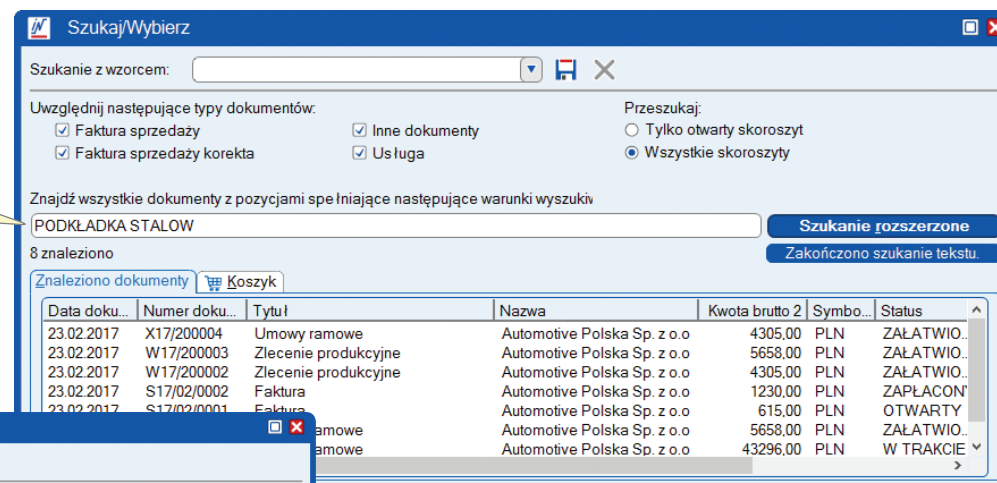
Szukaj/Wybierz

Szukanie z wzorcem:

Uwzględnij następujące typy dokumentów:
☑ Faktura sprzedaży
☑ Faktura sprzedaży korekta
☑ Inne dokumenty
☑ Usługa

Przeszukaj:
○ Tylko otwarty skoroszyt
◉ Wszystkie skoroszyty

Znajdź wszystkie dokumenty z pozycjami spełniające następujące warunki wyszukiw

PODKŁADKA STALOW

Szukanie rozszerzone

8 znaleziono

Zakończono szukanie tekstu.

Znaleziono dokumenty | Koszyk

| Data doku... | Numer doku... | Tytuł | Nazwa | Kwota brutto 2 | Symbo... | Status |
|---|---|---|---|---|---|---|
| 23.02.2017 | X17/200004 | Umowy ramowe | Automotive Polska Sp. z o.o | 4305,00 | PLN | ZAŁATWIO... |
| 23.02.2017 | W17/200003 | Zlecenie produkcyjne | Automotive Polska Sp. z o.o | 5658,00 | PLN | ZAŁATWIO... |
| 23.02.2017 | W17/200002 | Zlecenie produkcyjne | Automotive Polska Sp. z o.o | 4305,00 | PLN | ZAŁATWIO... |
| 23.02.2017 | S17/02/0002 | Faktura | Automotive Polska Sp. z o.o | 1230,00 | PLN | ZAPŁACON |
| 23.02.2017 | S17/02/0001 | Faktura | Automotive Polska Sp. z o.o | 615,00 | PLN | OTWARTY |
| | | ramowe | Automotive Polska Sp. z o.o | 5658,00 | PLN | ZAŁATWIO... |
| | | ramowe | Automotive Polska Sp. z o.o | 43296,00 | PLN | W TRAKCIE |